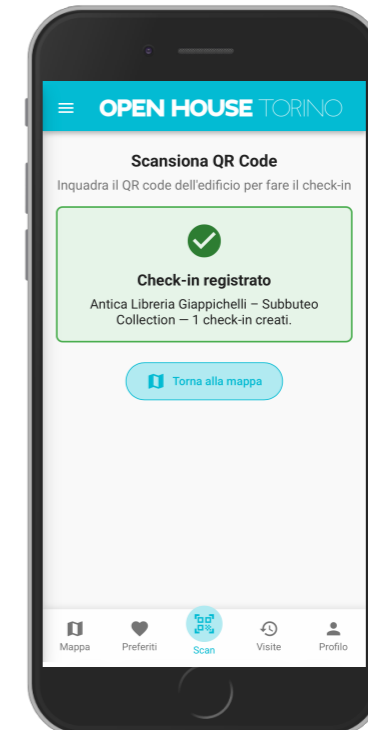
OPEN HOUSE TORINO

Scansiona QR Code

Inquadra il QR code dell'edificio per fare il check-in

Check-in registrato

Antica Libreria Giappichelli – Subbuteo Collection — 1 check-in creati.

Torna alla mappa

Mappa
Preferiti
Scan
Visite
Profilo